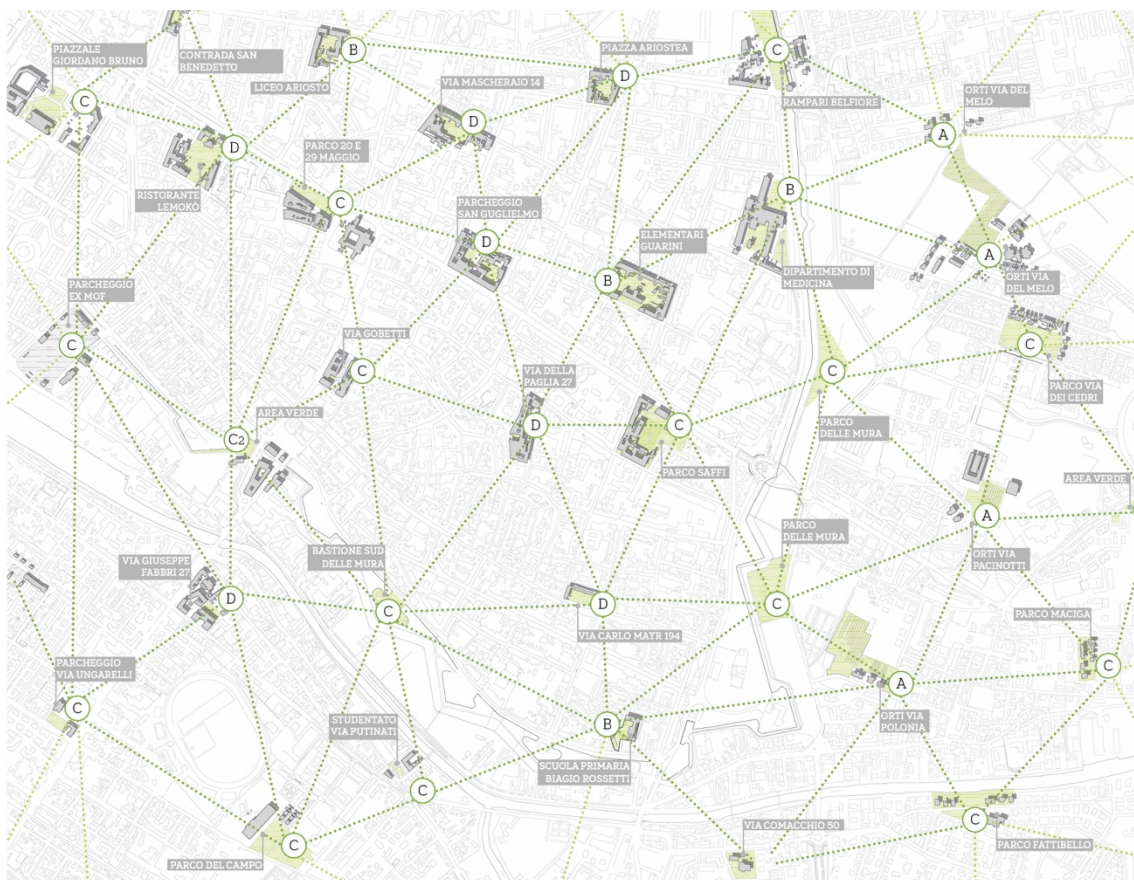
PIAZZALE GIORDANO BRUNO
CONTRADA SAN BENEDETTO
B
LICEO ARIOSTO
PIAZZA ARIOSTEA
D
C
RAMPARI BELFIORE
C
VIA MASCHERAIO 14
D
ORTI VIA DEL MELO
A
D
PARCO 20 E 29 MAGGIO
RISTORANTE LEMOKÒ
C
B
PARCHEGGIO SAN GUGLIELMO
D
ELEMENTARI GUARINI
B
DIPARTIMENTO DI MEDICINA
A
ORTI VIA DEL MELO
PARCHEGGIO EX MOF
C
C
VIA GOBETTI
C
VIA DELLA PAGLIA 27
C
PARCO VIA DEI CEDRI
AREA VERDE
C2
D
C
PARCO SAFFI
PARCO DELLE MURA
AREA VERDE
A
PARCO DELLE MURA
ORTI VIA PACINOTTI
BASTIONE SUD DELLE MURA
VIA GIUSEPPE FABBRI 27
D
C
D
VIA CARLO MAYR 194
C
PARCO MACIGA
C
PARCHEGGIO VIA UNGARELLI
A
ORTI VIA POLONIA
C
STUDENTATO VIA PUTINATI
B
SCUOLA PRIMARIA BIAGIO ROSSETTI
C
C
VIA COMACCHIO 50
PARCO FATTIBELLO
PARCO DEL CAMPO
C